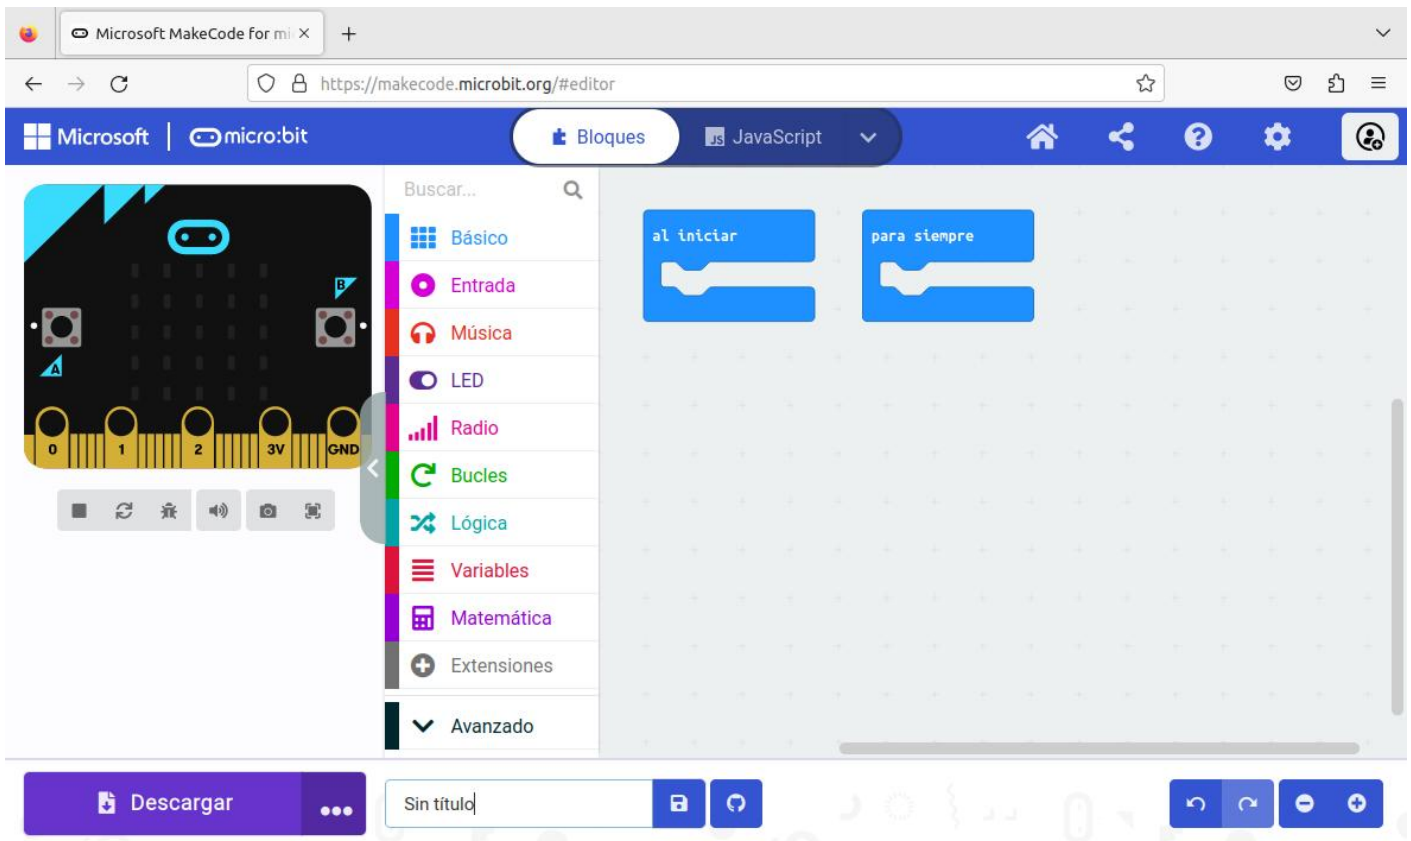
Microsoft MakeCode for mi ×
+
https://makecode.microbit.org/#editor
Microsoft | micro:bit
Bloques
JavaScript
Buscar...
Básico
Entrada
Música
LED
Radio
Bucles
Lógica
Variables
Matemática
Extensiones
Avanzado
al iniciar
para siempre
B
A
0
1
2
3V
GND
Descargar
•••
Sin título